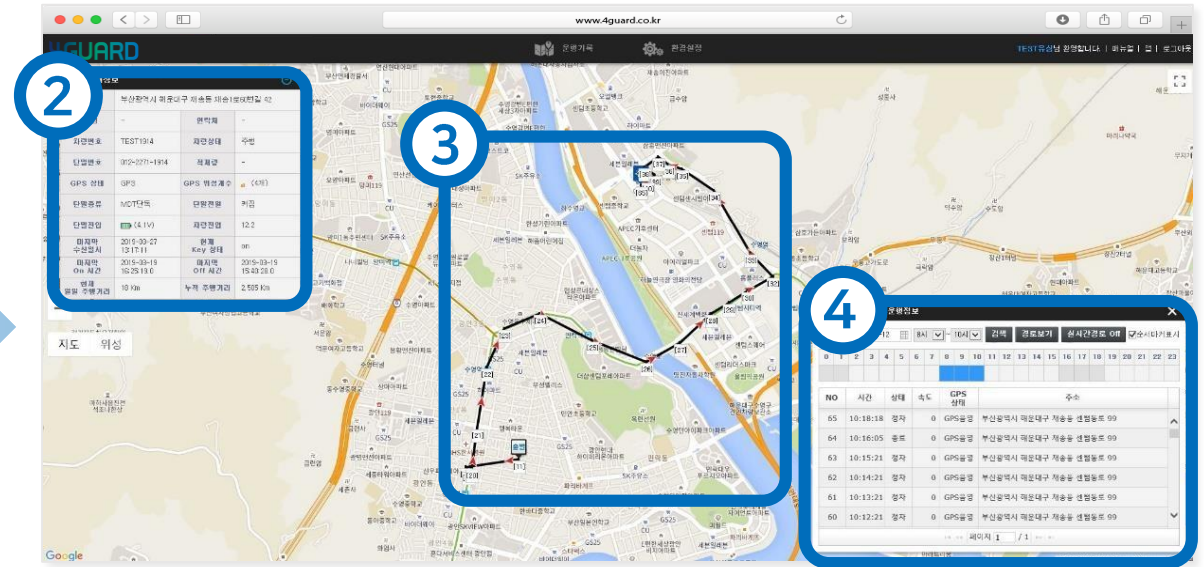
www.4guard.co.kr

4GUARD

운행기록 환경설정

TEST유상님 환영합니다. | 매뉴얼 | 팝 | 로그아웃

2

부산광역시 해운대구 재송동 재송1로타원길 42

| | | 연락처 | - |
|---|---|---|---|
| 차량번호 | TEST1914 | 차량상태 | 주행 |
| 단말번호 | 012-2271-1914 | 적재량 | - |
| GPS 상태 | GPS | GPS 위성개수 | (4개) |
| 단말종류 | MDT단독 | 단말전원 | 켜짐 |
| 단말전압 | (4.1V) | 차량전압 | 12.2 |
| 마지막 수신일시 | 2019-03-27 13:17:11 | 현재 Key 상태 | on |
| 마지막 On 시간 | 2019-03-19 16:25:13.0 | 마지막 Off 시간 | 2019-03-19 15:43:28.0 |
| 현재 일일 주행거리 | 10 Km | 누적 주행거리 | 2,505 Km |

지도 위성

3

4

운행정보

8시 10시 검색 경로보기 실시간경로 Off 숫자1까지표시

0 1 2 3 4 5 6 7 8 9 10 11 12 13 14 15 16 17 18 19 20 21 22 23

| NO | 시간 | 상태 | 속도 | GPS 상태 | 주소 |
|---|---|---|---|---|---|
| 65 | 10:18:18 | 정차 | 0 | GPS음영 | 부산광역시 해운대구 재송동 센텀동로 99 |
| 64 | 10:16:05 | 종료 | 0 | GPS음영 | 부산광역시 해운대구 재송동 센텀동로 99 |
| 63 | 10:15:21 | 정차 | 0 | GPS음영 | 부산광역시 해운대구 재송동 센텀동로 99 |
| 62 | 10:14:21 | 정차 | 0 | GPS음영 | 부산광역시 해운대구 재송동 센텀동로 99 |
| 61 | 10:13:21 | 정차 | 0 | GPS음영 | 부산광역시 해운대구 재송동 센텀동로 99 |
| 60 | 10:12:21 | 정차 | 0 | GPS음영 | 부산광역시 해운대구 재송동 센텀동로 99 |

페이지 1 / 1

Google